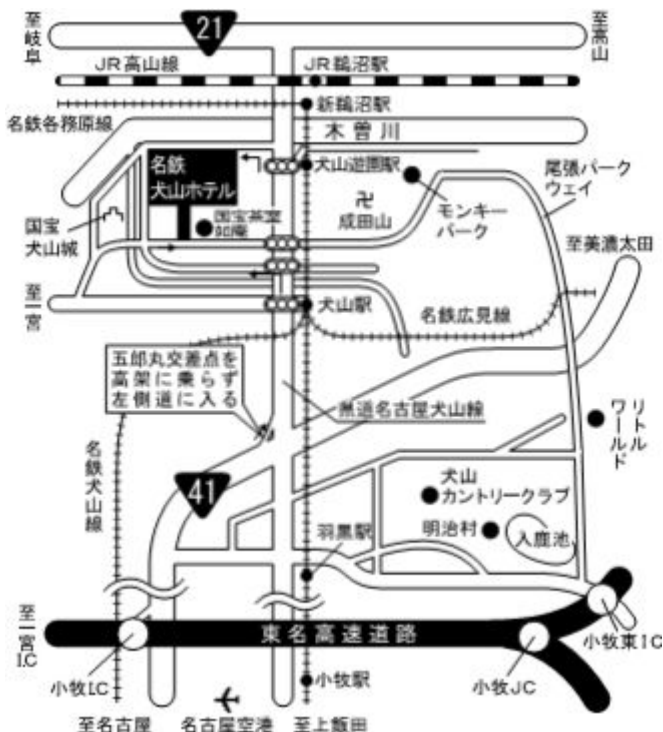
至岐阜

21

至高山

JR高山線

JR鵜沼駅

新鵜沼駅

名鉄各務原線

木曽川

名鉄
犬山ホテル

犬山遊園駅

尾張パークウェイ

国宝犬山城

国宝茶室如庵

卍
成田山

モンキーパーク

至美濃太田

至一宮

犬山駅

名鉄広見線

五郎丸交差点を高架に乗らず左側道に入る

県道名古屋犬山線

リトルワールド

名鉄犬山線

41

犬山カントリークラブ

明治村

入鹿池

羽黒駅

至一宮IC

東名高速道路

小牧東IC

小牧IC

小牧駅

小牧JC

至名古屋

名古屋空港

至上飯田